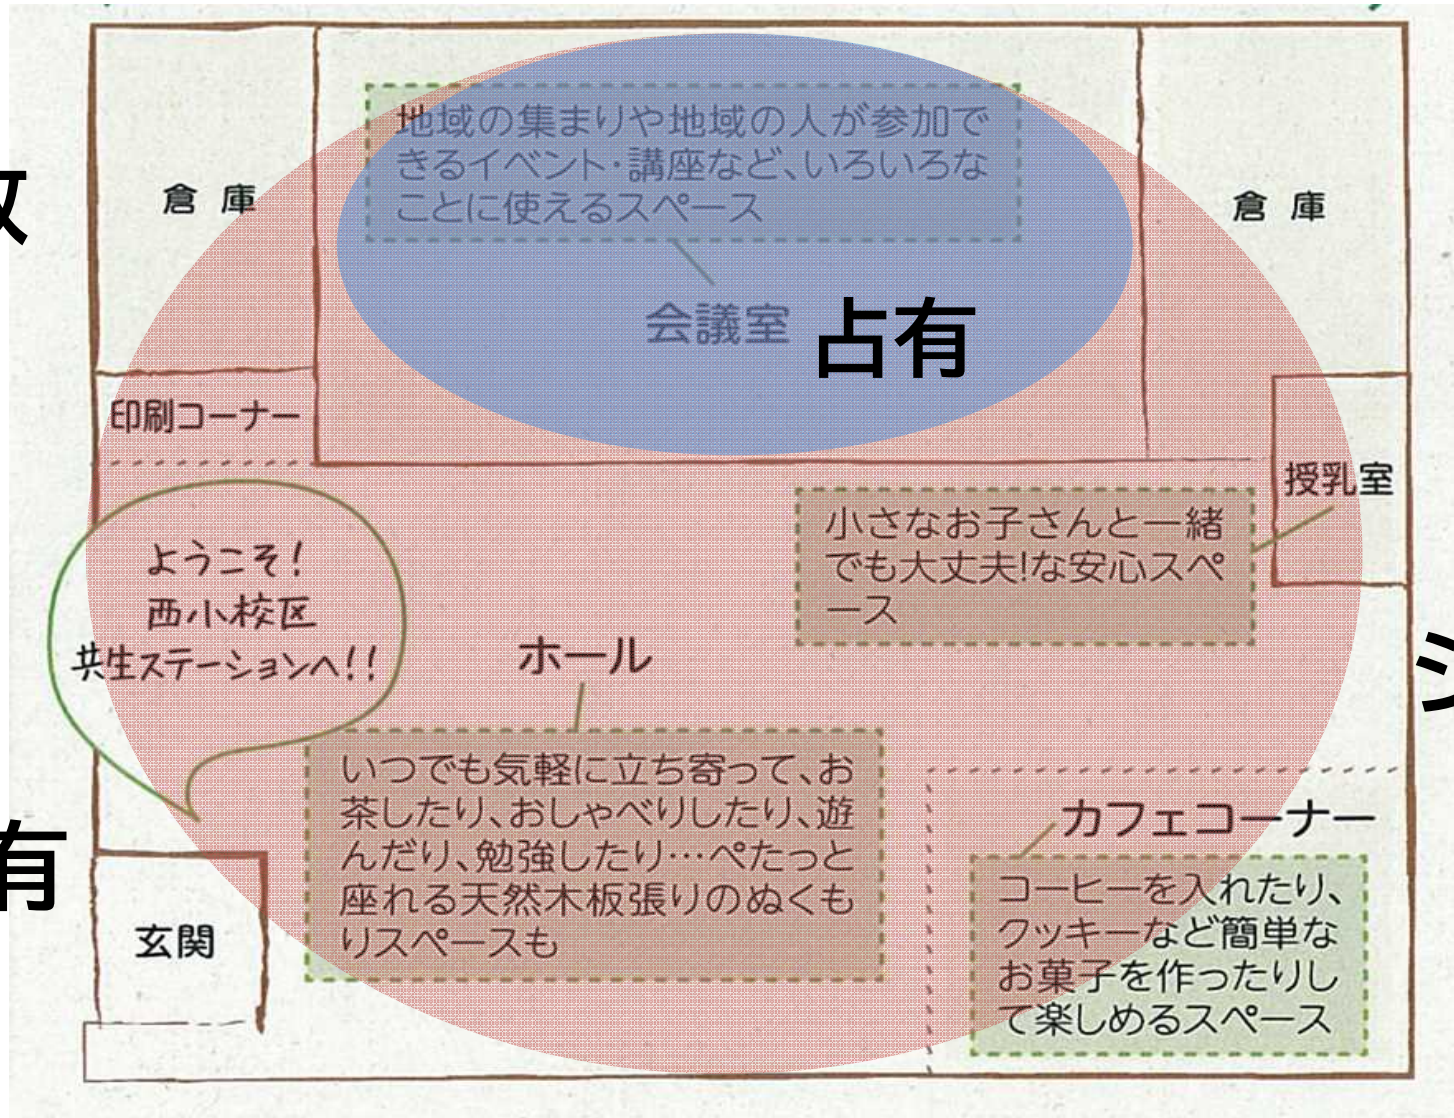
倉 庫

地域の集まりや地域の人が参加できるイベント・講座など、いろいろなことに使えるスペース

会議室

占有

倉 庫

印刷コーナー

授乳室

小さなお子さんと一緒でも大丈夫!な安心スペース

ようこそ!
西小校区
共生ステーションへ!!

ホール

いつでも気軽に立ち寄って、お茶したり、おしゃべりしたり、遊んだり、勉強したり…ぺたっと座れる天然木板張りのぬくもりスペースも

カフェコーナー

コーヒーを入れたり、クッキーなど簡単なお菓子を作ったりして楽しめるスペース

玄関

有

シ